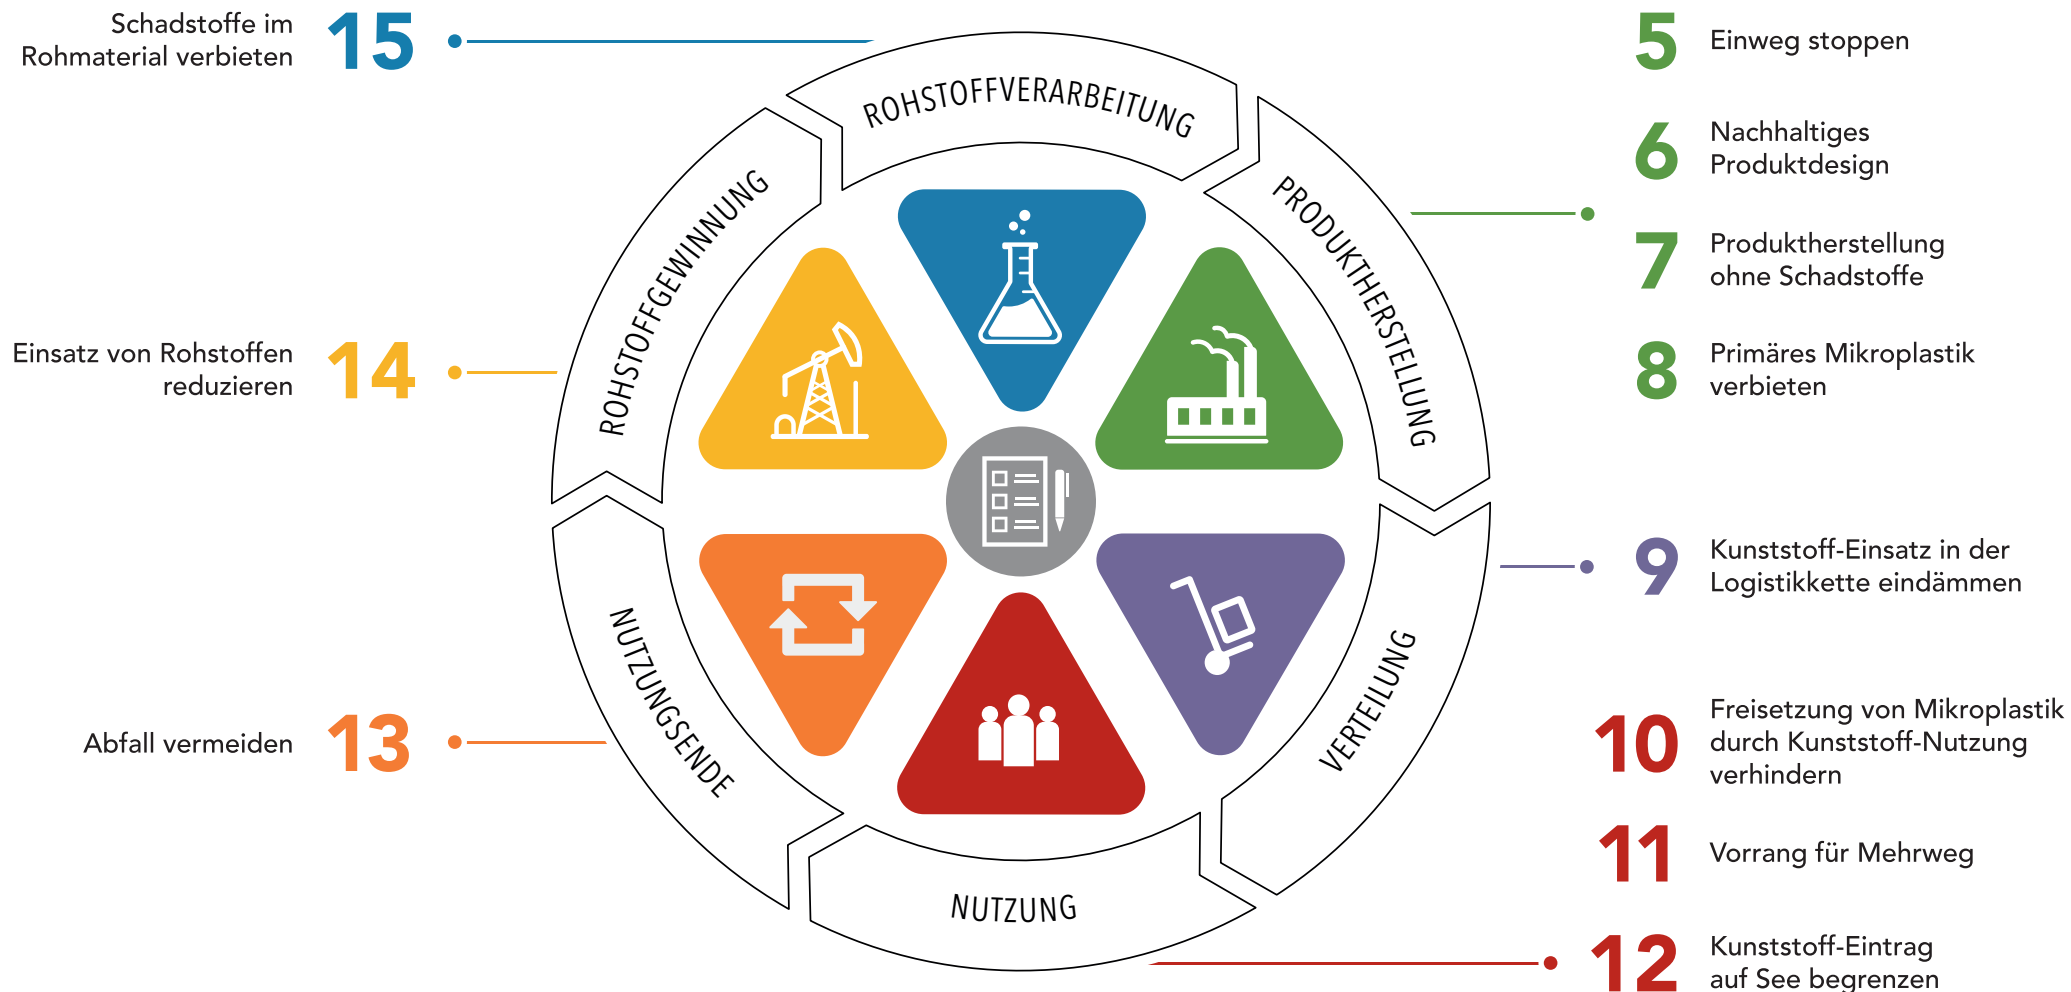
Schadstoffe im Rohmaterial verbieten 15

Einsatz von Rohstoffen reduzieren 14

Abfall vermeiden 13

ROHSTOFFVERARBEITUNG

PRODUKTHERSTELLUNG

VERTEILUNG

NUTZUNG

NUTZUNGSENDE

ROHSTOFFGEWINNUNG

5 Einweg stoppen

6 Nachhaltiges Produktdesign

7 Produktherstellung ohne Schadstoffe

8 Primäres Mikroplastik verbieten

9 Kunststoff-Einsatz in der Logistikkette eindämmen

10 Freisetzung von Mikroplastik durch Kunststoff-Nutzung verhindern

11 Vorrang für Mehrweg

12 Kunststoff-Eintrag auf See begrenzen